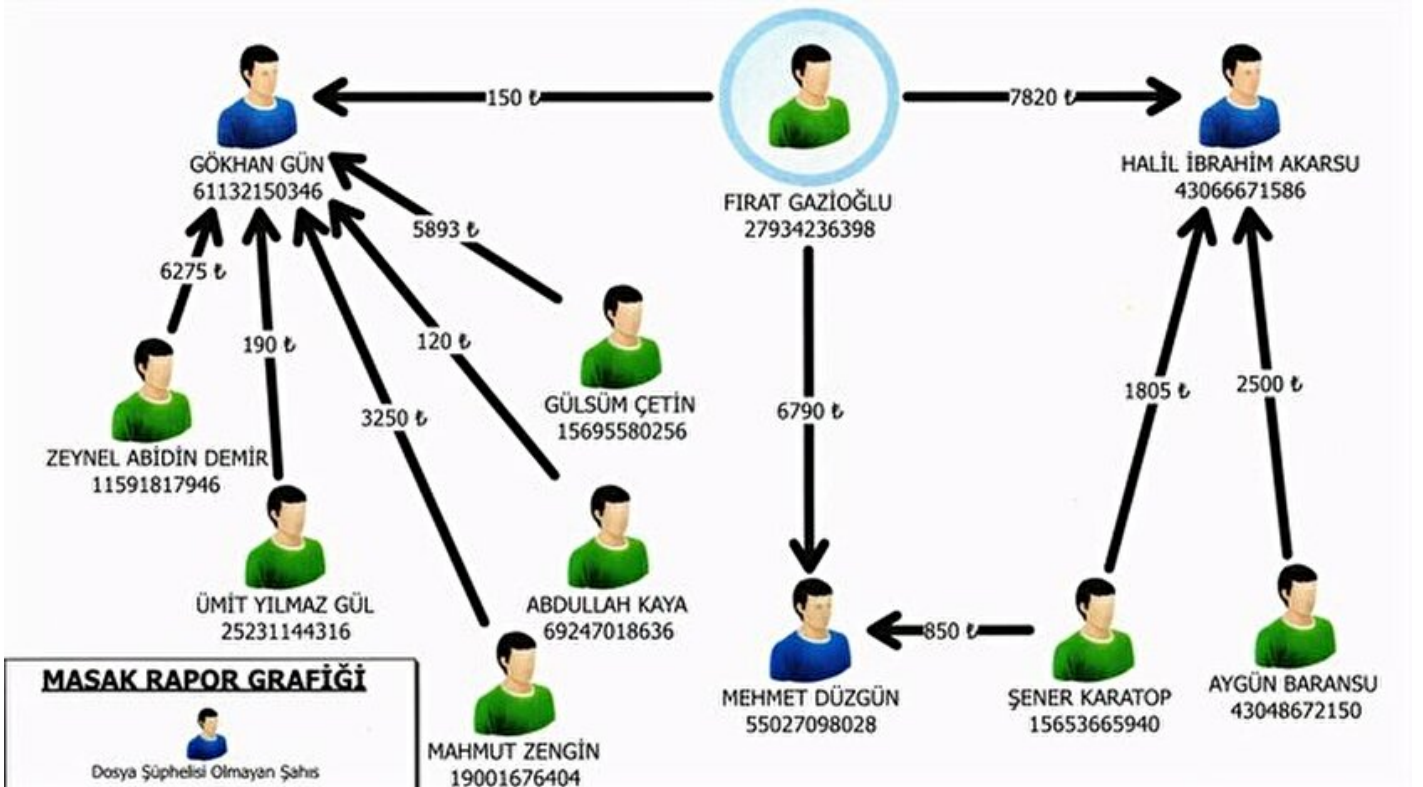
GÖKHAN GÜN
61132150346

150 ₺

FIRAT GAZİOĞLU
27934236398

7820 ₺

HALİL İBRAHİM AKARSU
43066671586

6275 ₺

190 ₺

5893 ₺

120 ₺

3250 ₺

GÜLSÜM ÇETİN
15695580256

6790 ₺

1805 ₺

2500 ₺

ZEYNEL ABİDİN DEMİR
11591817946

ÜMİT YILMAZ GÜL
25231144316

ABDULLAH KAYA
69247018636

850 ₺

MEHMET DÜZGÜN
55027098028

ŞENER KARATOP
15653665940

AYGÜN BARANSU
43048672150

MAHMUT ZENGİN
19001676404

MASAK RAPOR GRAFİĞİ

Dosya Şüphelisi Olmayan Şahıs